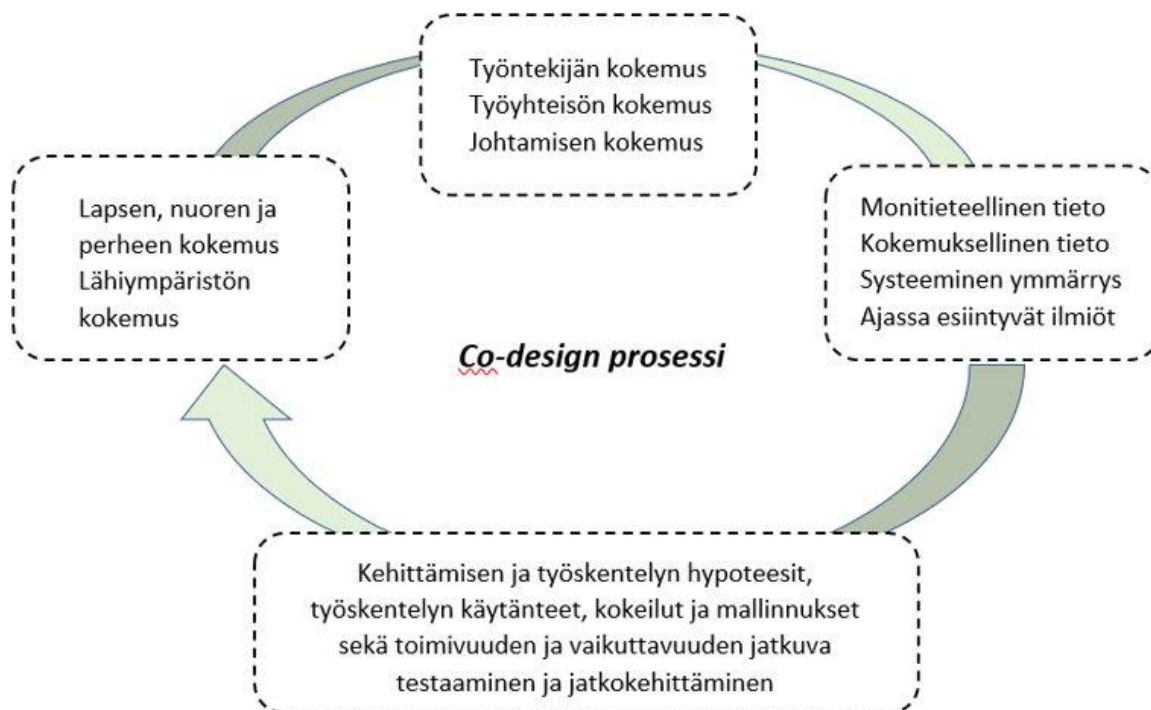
Työntekijän kokemus
Työyhteisön kokemus
Johtamisen kokemus

Monitieteellinen tieto
Kokemuksellinen tieto
Systeeminen ymmärrys
Ajassa esiintyvät ilmiöt

Co-design prosessi

Kehittämisen ja työskentelyn hypoteesit, työskentelyn käytänteet, kokeilut ja mallinnukset sekä toimivuuden ja vaikuttavuuden jatkuva testaaminen ja jatkokehittäminen

Lapsen, nuoren ja perheen kokemus
Lähiympäristön kokemus